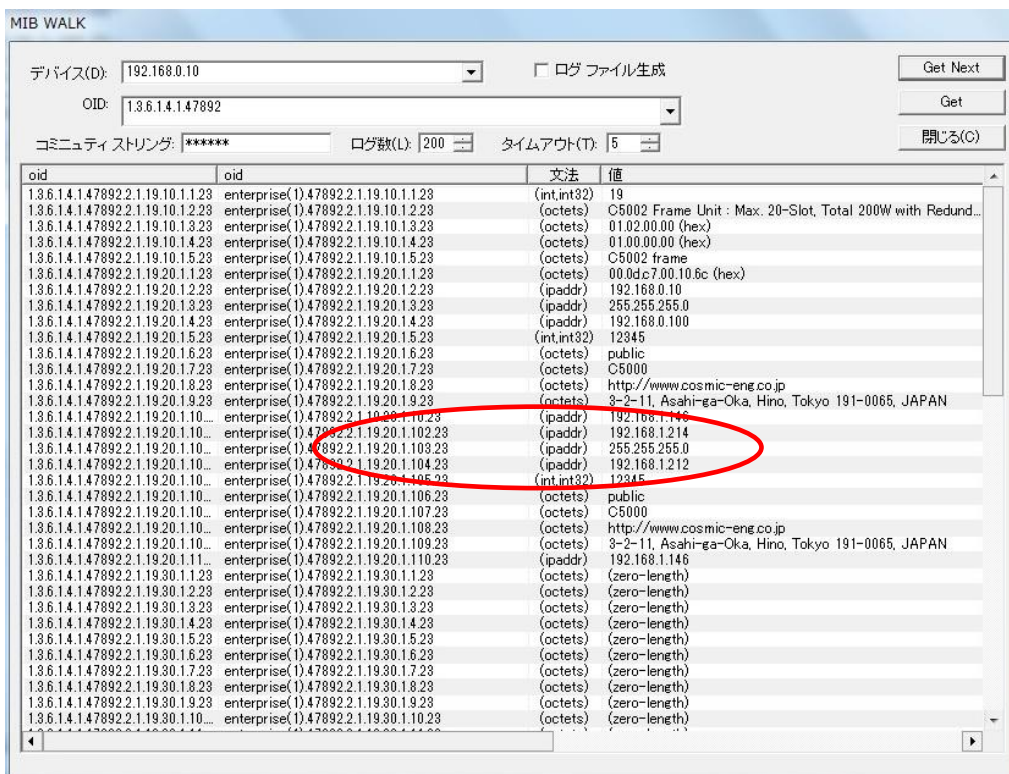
MIB WALK

デバイス(D): 192.168.0.10

ログ ファイル生成

Get Next

OID: 1.3.6.1.4.1.47892

Get

コミュニティ ストリング: ******

ログ数(L): 200

タイムアウト(T): 5

閉じる(C)

| oid | oid | 文法 | 値 |
|---|---|---|---|
| 1.3.6.1.4.1.47892.2.1.19.10.1.1.23 | enterprise(1).47892.2.1.19.10.1.1.23 | (int,int32) | 19 |
| 1.3.6.1.4.1.47892.2.1.19.10.1.2.23 | enterprise(1).47892.2.1.19.10.1.2.23 | (octets) | C5002 Frame Unit : Max. 20-Slot, Total 200W with Redund... |
| 1.3.6.1.4.1.47892.2.1.19.10.1.3.23 | enterprise(1).47892.2.1.19.10.1.3.23 | (octets) | 01.02.00.00 (hex) |
| 1.3.6.1.4.1.47892.2.1.19.10.1.4.23 | enterprise(1).47892.2.1.19.10.1.4.23 | (octets) | 01.00.00.00 (hex) |
| 1.3.6.1.4.1.47892.2.1.19.10.1.5.23 | enterprise(1).47892.2.1.19.10.1.5.23 | (octets) | C5002 frame |
| 1.3.6.1.4.1.47892.2.1.19.20.1.1.23 | enterprise(1).47892.2.1.19.20.1.1.23 | (octets) | 00.0d.c7.00.10.6c (hex) |
| 1.3.6.1.4.1.47892.2.1.19.20.1.2.23 | enterprise(1).47892.2.1.19.20.1.2.23 | (ipaddr) | 192.168.0.10 |
| 1.3.6.1.4.1.47892.2.1.19.20.1.3.23 | enterprise(1).47892.2.1.19.20.1.3.23 | (ipaddr) | 255.255.255.0 |
| 1.3.6.1.4.1.47892.2.1.19.20.1.4.23 | enterprise(1).47892.2.1.19.20.1.4.23 | (ipaddr) | 192.168.0.100 |
| 1.3.6.1.4.1.47892.2.1.19.20.1.5.23 | enterprise(1).47892.2.1.19.20.1.5.23 | (int,int32) | 12345 |
| 1.3.6.1.4.1.47892.2.1.19.20.1.6.23 | enterprise(1).47892.2.1.19.20.1.6.23 | (octets) | public |
| 1.3.6.1.4.1.47892.2.1.19.20.1.7.23 | enterprise(1).47892.2.1.19.20.1.7.23 | (octets) | C5000 |
| 1.3.6.1.4.1.47892.2.1.19.20.1.8.23 | enterprise(1).47892.2.1.19.20.1.8.23 | (octets) | http://www.cosmic-eng.co.jp |
| 1.3.6.1.4.1.47892.2.1.19.20.1.9.23 | enterprise(1).47892.2.1.19.20.1.9.23 | (octets) | 3-2-11, Asahi-ga-Oka, Hino, Tokyo 191-0065, JAPAN |
| 1.3.6.1.4.1.47892.2.1.19.20.1.10... | enterprise(1).47892.2.1.19.20.1.101.23 | (ipaddr) | 192.168.1.146 |
| 1.3.6.1.4.1.47892.2.1.19.20.1.10... | enterprise(1).47892.2.1.19.20.1.102.23 | (ipaddr) | 192.168.1.214 |
| 1.3.6.1.4.1.47892.2.1.19.20.1.10... | enterprise(1).47892.2.1.19.20.1.103.23 | (ipaddr) | 255.255.255.0 |
| 1.3.6.1.4.1.47892.2.1.19.20.1.10... | enterprise(1).47892.2.1.19.20.1.104.23 | (ipaddr) | 192.168.1.212 |
| 1.3.6.1.4.1.47892.2.1.19.20.1.10... | enterprise(1).47892.2.1.19.20.1.105.23 | (int,int32) | 12345 |
| 1.3.6.1.4.1.47892.2.1.19.20.1.10... | enterprise(1).47892.2.1.19.20.1.106.23 | (octets) | public |
| 1.3.6.1.4.1.47892.2.1.19.20.1.10... | enterprise(1).47892.2.1.19.20.1.107.23 | (octets) | C5000 |
| 1.3.6.1.4.1.47892.2.1.19.20.1.10... | enterprise(1).47892.2.1.19.20.1.108.23 | (octets) | http://www.cosmic-eng.co.jp |
| 1.3.6.1.4.1.47892.2.1.19.20.1.10... | enterprise(1).47892.2.1.19.20.1.109.23 | (octets) | 3-2-11, Asahi-ga-Oka, Hino, Tokyo 191-0065, JAPAN |
| 1.3.6.1.4.1.47892.2.1.19.20.1.11... | enterprise(1).47892.2.1.19.20.1.110.23 | (ipaddr) | 192.168.1.146 |
| 1.3.6.1.4.1.47892.2.1.19.30.1.1.23 | enterprise(1).47892.2.1.19.30.1.1.23 | (octets) | (zero-length) |
| 1.3.6.1.4.1.47892.2.1.19.30.1.2.23 | enterprise(1).47892.2.1.19.30.1.2.23 | (octets) | (zero-length) |
| 1.3.6.1.4.1.47892.2.1.19.30.1.3.23 | enterprise(1).47892.2.1.19.30.1.3.23 | (octets) | (zero-length) |
| 1.3.6.1.4.1.47892.2.1.19.30.1.4.23 | enterprise(1).47892.2.1.19.30.1.4.23 | (octets) | (zero-length) |
| 1.3.6.1.4.1.47892.2.1.19.30.1.5.23 | enterprise(1).47892.2.1.19.30.1.5.23 | (octets) | (zero-length) |
| 1.3.6.1.4.1.47892.2.1.19.30.1.6.23 | enterprise(1).47892.2.1.19.30.1.6.23 | (octets) | (zero-length) |
| 1.3.6.1.4.1.47892.2.1.19.30.1.7.23 | enterprise(1).47892.2.1.19.30.1.7.23 | (octets) | (zero-length) |
| 1.3.6.1.4.1.47892.2.1.19.30.1.8.23 | enterprise(1).47892.2.1.19.30.1.8.23 | (octets) | (zero-length) |
| 1.3.6.1.4.1.47892.2.1.19.30.1.9.23 | enterprise(1).47892.2.1.19.30.1.9.23 | (octets) | (zero-length) |
| 1.3.6.1.4.1.47892.2.1.19.30.1.10... | enterprise(1).47892.2.1.19.30.1.10.23 | (octets) | (zero-length) |